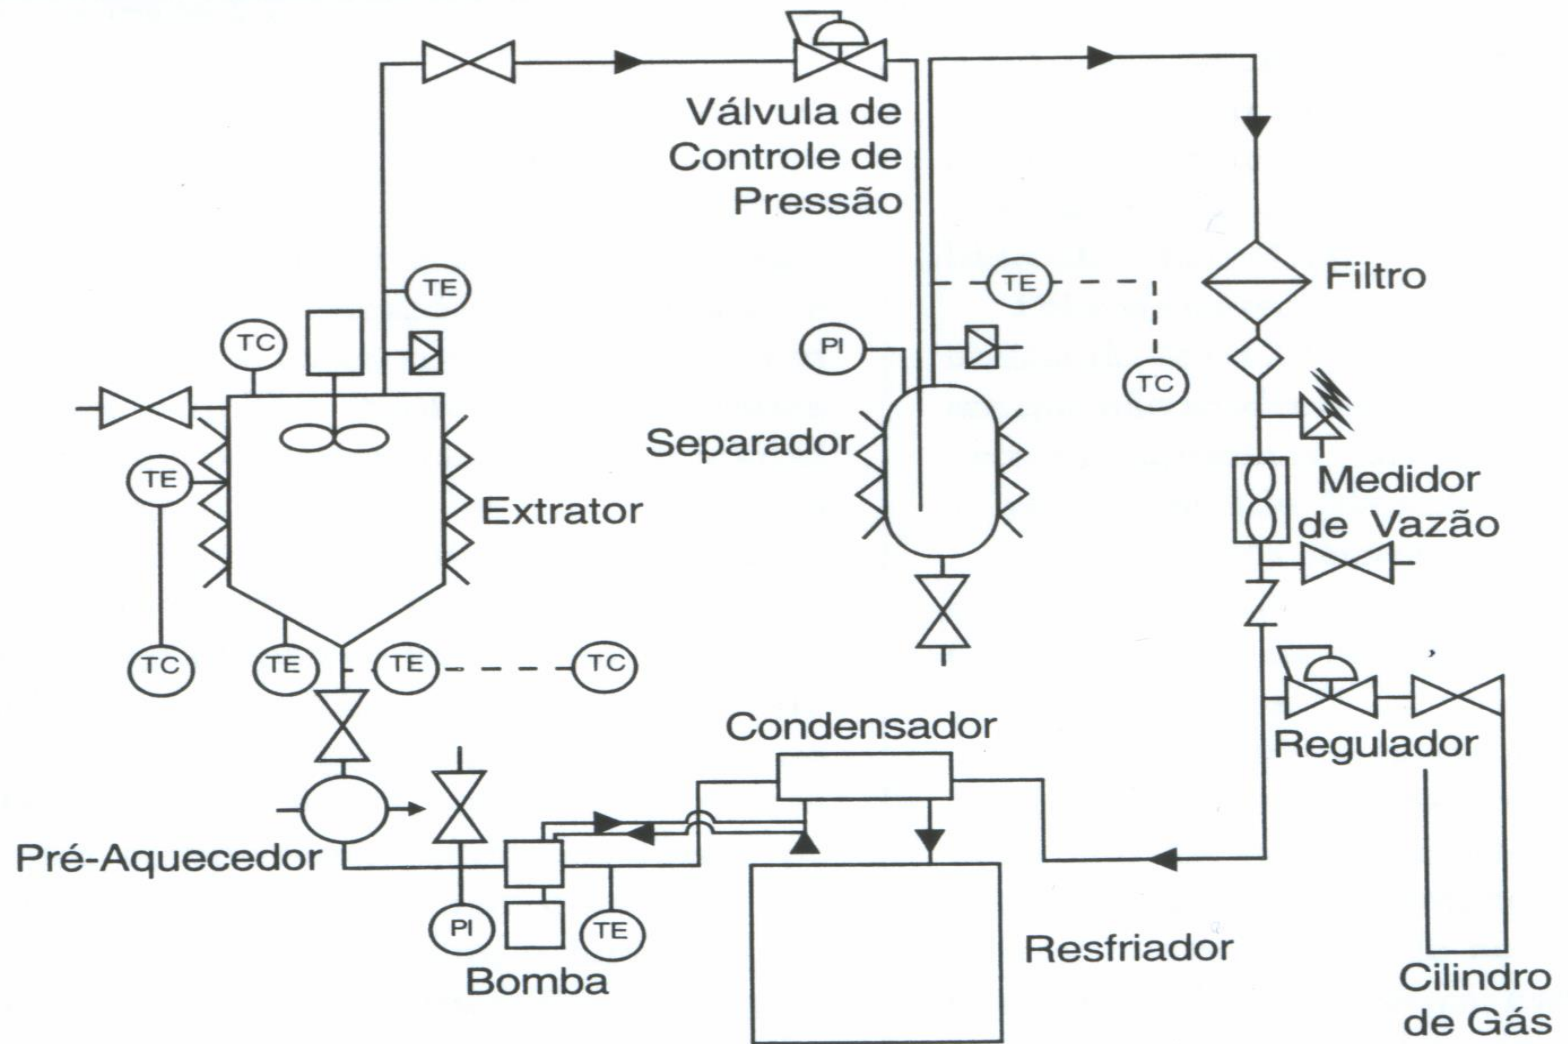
Válvula de Controle de Pressão

Filtro

TE

TE

TC

TC

PI

Separador

Medidor de Vazão

TE

Extrator

TC

TE

TE

TC

Regulador

Condensador

Pré-Aquecedor

PI

TE

Bomba

Resfriador

Cilindro de Gás